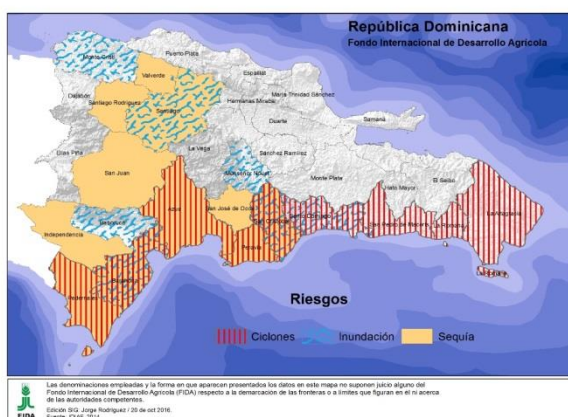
República Dominicana
Fondo Internacional de Desarrollo Agricola

Monte Cristi
Puerto Plata
Valverde
Espaillat
Dajabón
Santiago Rodríguez
Santiago
Maria Trinidad Sánchez
Hermanas Mirabal
Samaná
Duarte
Elías Piña
La Vega
Sanchez Ramirez
San Juan
Monseñor Nouel
Monte Plata
Hato Mayor
El Seibo
San José de Ocoa
Azua
Santo Domingo
Baoruco
La Altagracia
Independencia
Peravia
Barahona
Pedernales

Riesgos

Ciclones
Inundación
Sequía

Las denominaciones empleadas y la forma en que aparecen presentados los datos en este mapa no suponen juicio alguno del Fondo Internacional de Desarrollo Agrícola (FIDA) respecto a la demarcación de las fronteras o límites que figuran en él ni acerca de las autoridades competentes.
Edición SIG: Jorge Rodríguez / 20 de oct 2016.
Fuente: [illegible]
FIDA